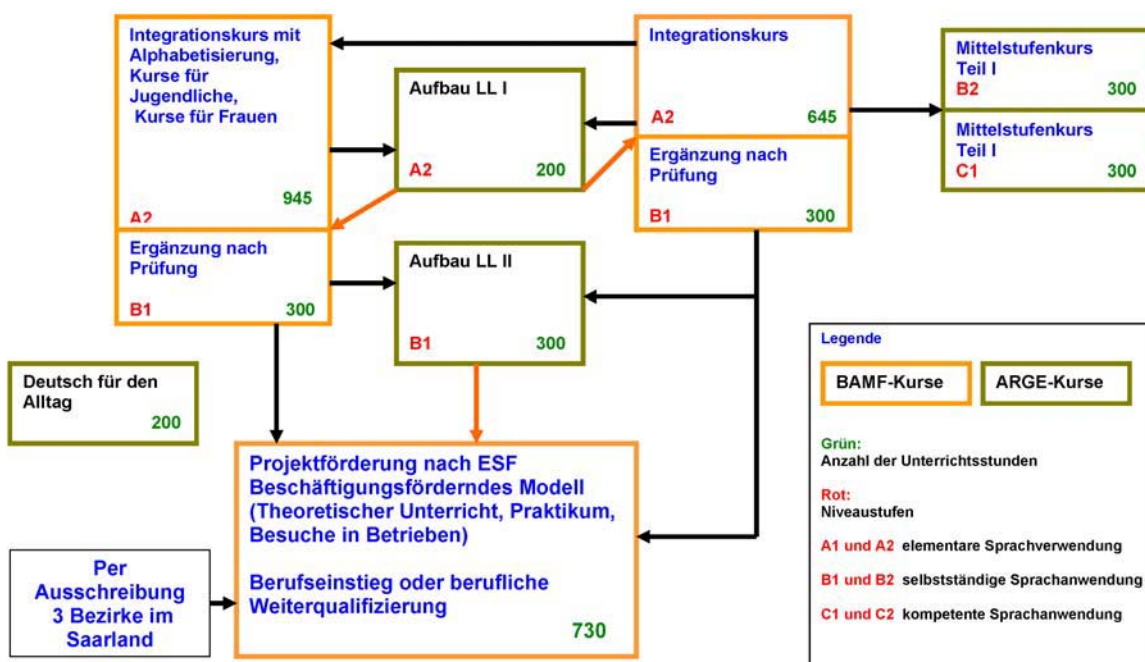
Integrationskurs mit Alphabetisierung, Kurse für Jugendliche, Kurse für Frauen

945

A2

Ergänzung nach Prüfung

B1 300

Aufbau LL I

A2 200

Aufbau LL II

B1 300

Integrationskurs

A2 645

Ergänzung nach Prüfung

B1 300

Mittelstufenkurs Teil I

B2 300

Mittelstufenkurs Teil I

C1 300

Deutsch für den Alltag

200

Projektförderung nach ESF Beschäftigungsförderndes Modell (Theoretischer Unterricht, Praktikum, Besuche in Betrieben)

Berufseinstieg oder berufliche Weiterqualifizierung

730

Per Ausschreibung 3 Bezirke im Saarland

Legende

BAMF-Kurse

ARGE-Kurse

Grün:
Anzahl der Unterrichtsstunden

Rot:
Niveaustufen

A1 und A2 elementare Sprachverwendung

B1 und B2 selbstständige Sprachanwendung

C1 und C2 kompetente Sprachanwendung